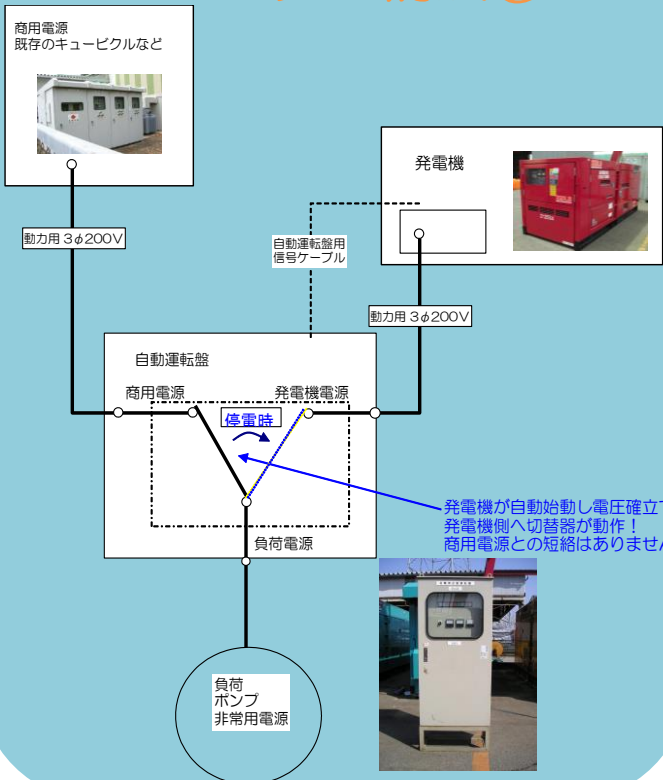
商用電源
既存のキュービクルなど

発電機

自動運転盤用
信号ケーブル

動力用 3$\phi$200V

動力用 3$\phi$200V

自動運転盤

商用電源

発電機電源

停電時

発電機が自動始動し電圧確立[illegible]
発電機側へ切替器が動作！
商用電源との短絡はありませ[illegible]

負荷電源

負荷
ポンプ
非常用電源